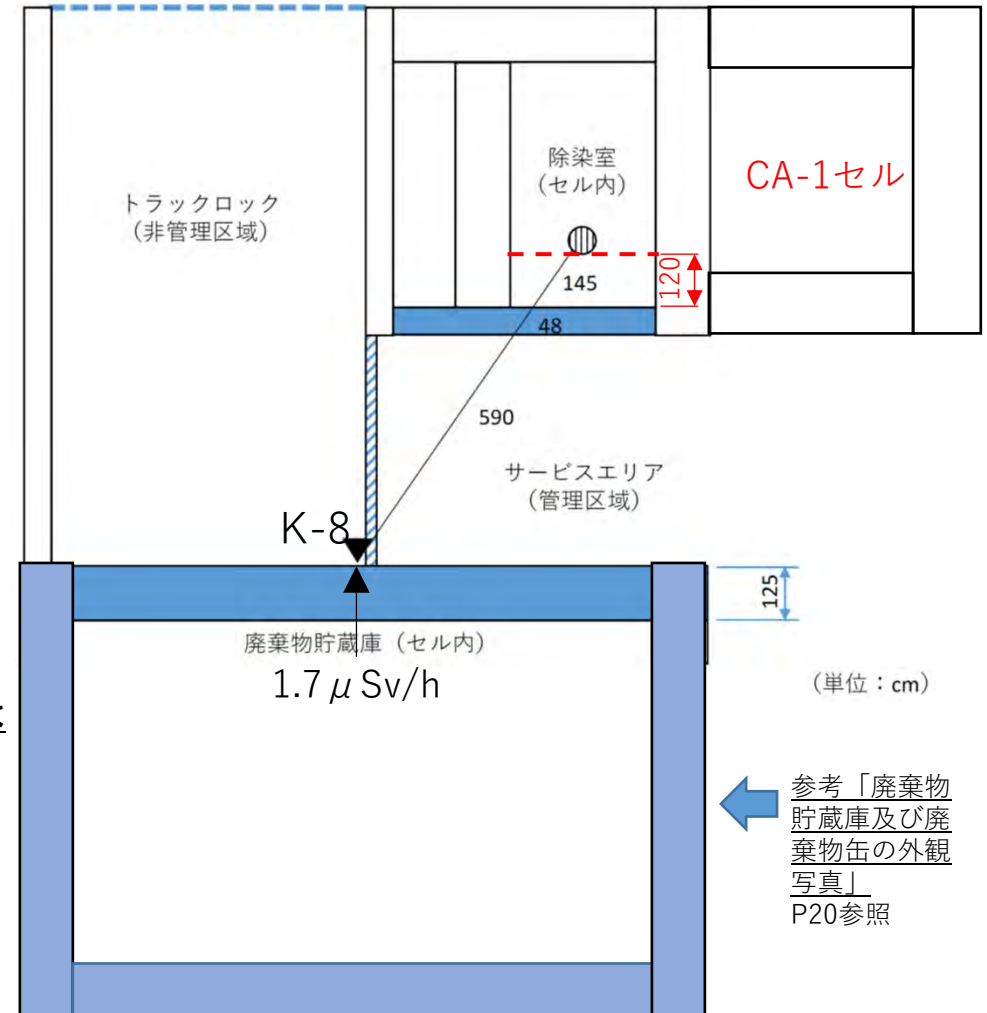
トラックロック
(非管理区域)

除染室
(セル内)

CA-1セル

145

120

48

590

サービスエリア
(管理区域)

K-8

125

廃棄物貯蔵庫(セル内)

1.7 μ Sv/h

(単位:cm)

参考「廃棄物貯蔵庫及び廃棄物缶の外観写真」
P20参照